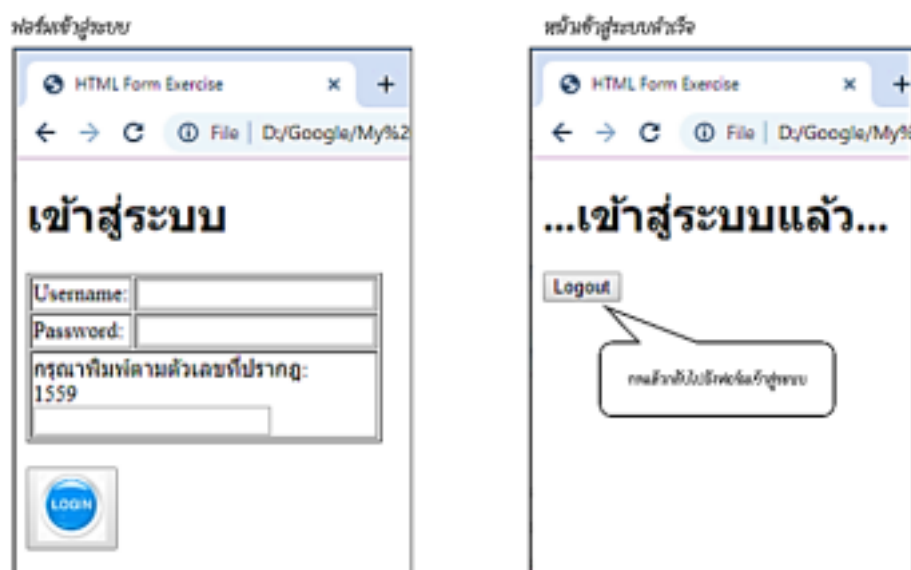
ฟอร์มเข้าสู่ระบบ

HTML Form Exercise × +

File | D:/Google/My%2

เข้าสู่ระบบ

| Username: | |
|---|---|
| Password: | |
| กรุณาพิมพ์ตามตัวเลขที่ปรากฏ: 1559 | |

LOGIN

หน้าเข้าสู่ระบบสำเร็จ

HTML Form Exercise × +

File | D:/Google/My%

...เข้าสู่ระบบแล้ว...

Logout

กดแล้วกลับไปหน้าฟอร์มเข้าสู่ระบบ